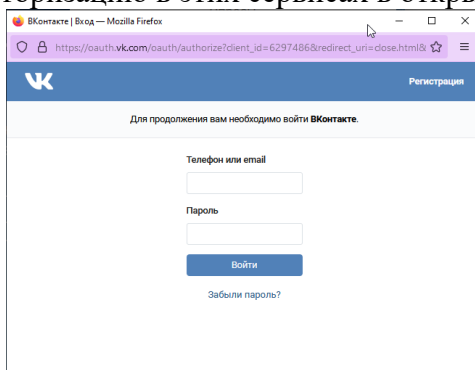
торизацию в этих сервисах в откр

ВКонтакте | Вход — Mozilla Firefox

https://oauth.vk.com/oauth/authorize?client_id=6297486&redirect_uri=close.html&

Регистрация

Для продолжения вам необходимо войти **ВКонтакте**.

Телефон или email

Пароль

Войти

Забыли пароль?